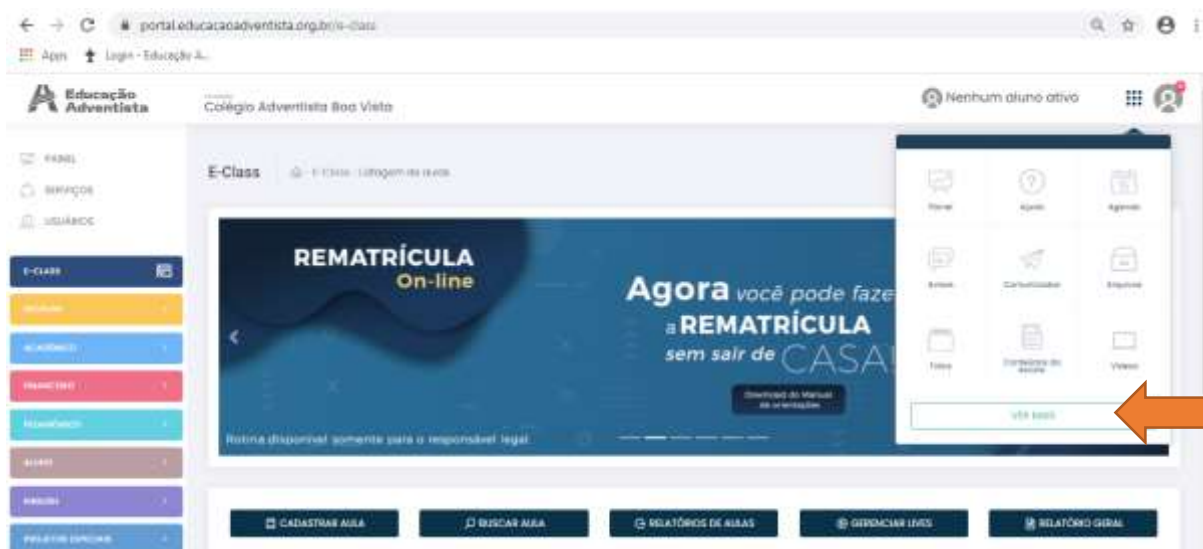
portal.educacaoadventista.org.br/e-class

Apps Login - Educação A...

Educação Adventista

Colégio Adventista Boa Vista

Nenhum aluno ativo

PAINEL
SERVIÇOS
USUÁRIOS

E-CLASS
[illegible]
ACADÊMICO
FINANCEIRO
PEDAGÓGICO
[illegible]
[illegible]
PROJETOS ESPECIAIS

E-Class

E-Class · Listagem de aulas

REMATRÍCULA
On-line

Agora você pode faze
a REMATRÍCULA
sem sair de CASA

Download do Manual de orientações

Rotina disponível somente para o responsável legal

Painel
Ajuda
Agenda
Enviar
Comunicados
Enquete
Tutos
Conteúdos do Aluno
Vídeos

VER MAIS

CADASTRAR AULA
BUSCAR AULA
RELATÓRIOS DE AULAS
GERENCIAR LIVES
RELATÓRIO GERAL